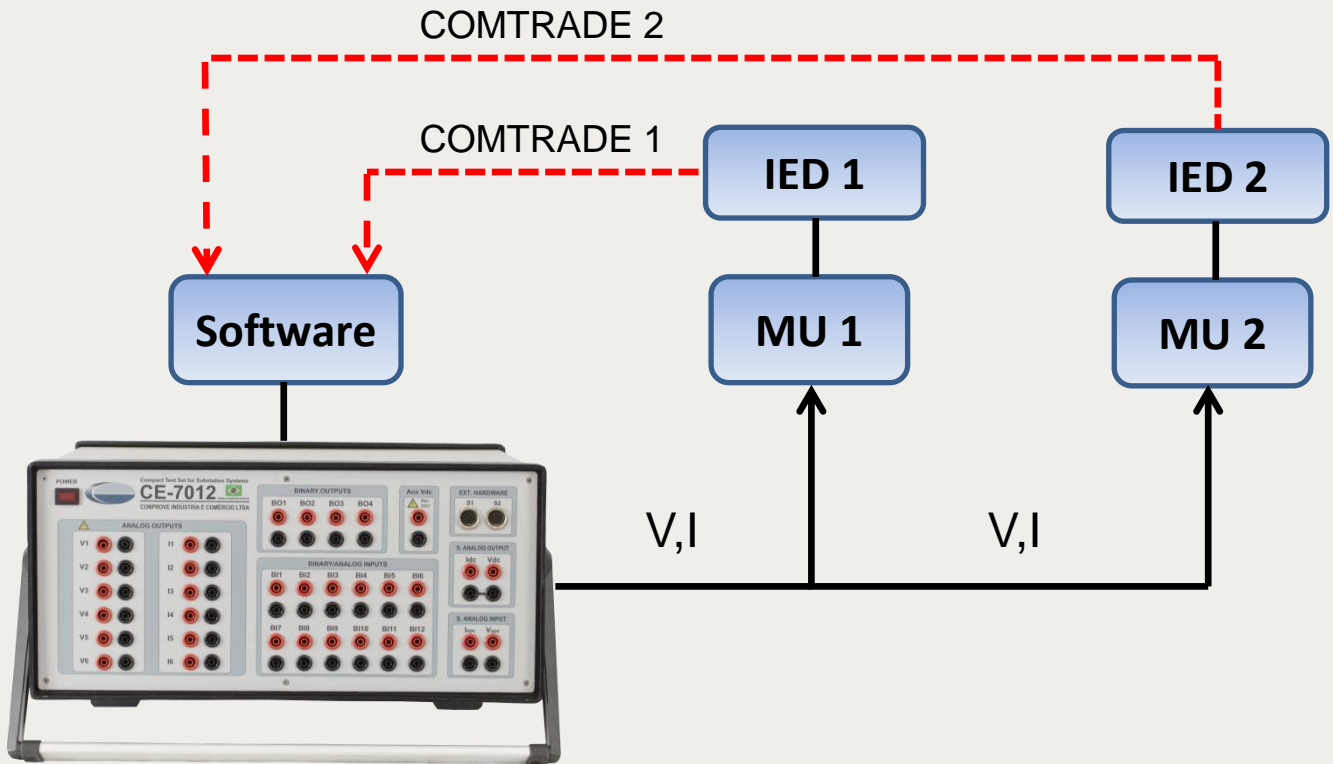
COMTRADE 2

COMTRADE 1

IED 1

IED 2

Software

MU 1

MU 2

V,I

V,I

POWER

Compact Test Set for Substation Systems

CE-7012

CONPROVE INDÚSTRIA E COMÉRCIO LTDA

ANALOG OUTPUTS

V1 V2 V3 V4 V5 V6

I1 I2 I3 I4 I5 I6

BINARY OUTPUTS

BO1 BO2 BO3 BO4

Aux Vdc

EXT. HARDWARE

S1 S2

BINARY/ANALOG INPUTS

BI1 BI2 BI3 BI4 BI5 BI6

BI7 BI8 BI9 BI10 BI11 BI12

S. ANALOG OUTPUT

Idc Vdc

S. ANALOG INPUT

Idc Vdc